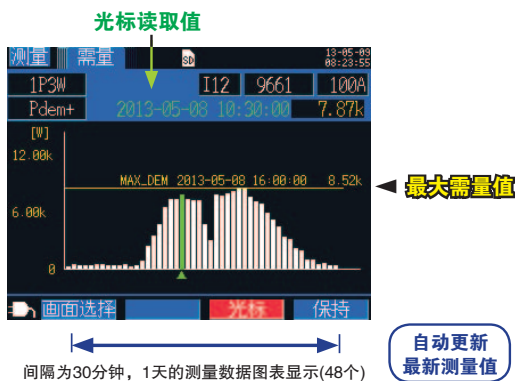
光标读取值

测量 需量 SD 13-05-09 08:23:55

1P3W I12 9661 100A

Pdem+ 2013-05-08 10:30:00 7.87k

[W]

12.00k

MAX_DEM 2013-05-08 16:00:00 8.52k

最大需量值

6.00k

0

画面选择 光标 保持

间隔为30分钟，1天的测量数据图表显示(48个)

自动更新
最新测量值